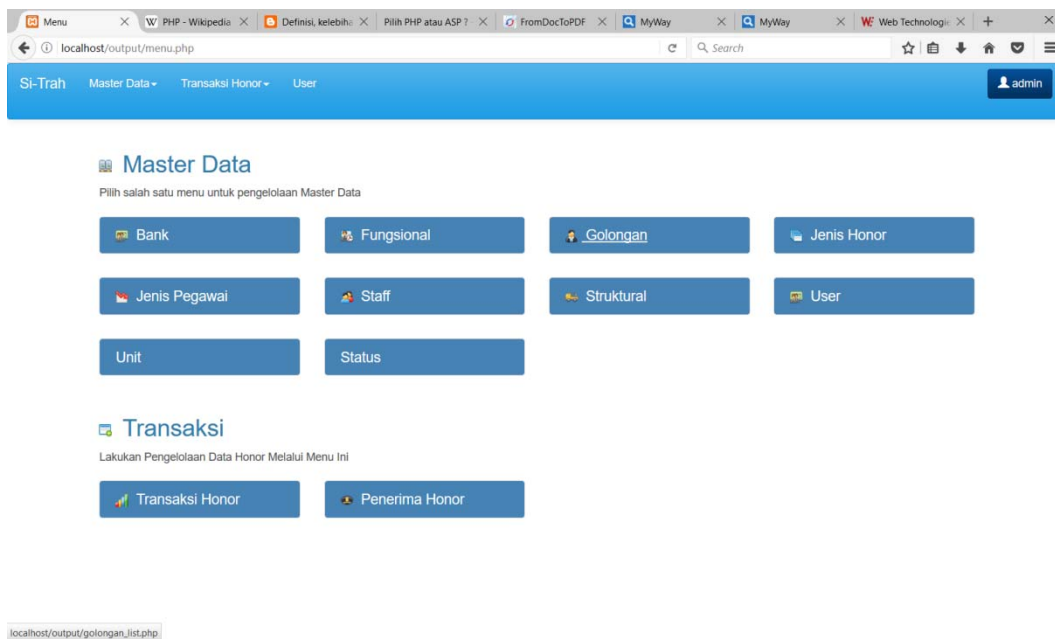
Menu | PHP - Wikipedia | Definisi, kelebiha | Pilih PHP atau ASP ? | FromDocToPDF | MyWay | MyWay | Web Technologie

localhost/output/menu.php

Search

Si-Trah Master Data Transaksi Honor User

admin

Master Data

Pilih salah satu menu untuk pengelolaan Master Data

Bank
Fungsional
Golongan
Jenis Honor
Jenis Pegawai
Staff
Struktural
User
Unit
Status

Transaksi

Lakukan Pengelolaan Data Honor Melalui Menu Ini

Transaksi Honor
Penerima Honor

localhost/output/golongan_list.php